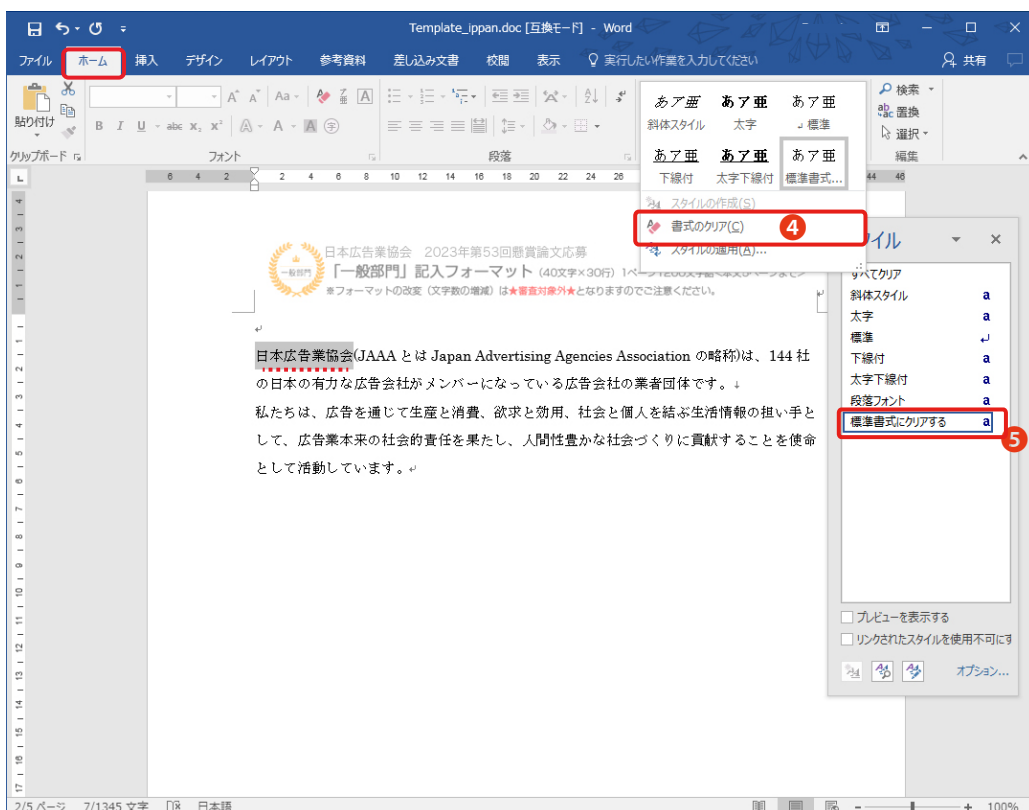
Template_ippan.doc [互換モード] - Word

ファイル　ホーム　挿入　デザイン　レイアウト　参考資料　差し込み文書　校閲　表示　実行したい作業を入力してください　共有

貼り付け　クリップボード　フォント　段落　検索　置換　選択　編集

あア亜 斜体スタイル　あア亜 太字　あア亜 標準
あア亜 下線付　あア亜 太字下線付　あア亜 標準書式...

スタイルの作成(S)
書式のクリア(C)
スタイルの適用(A)...

4

日本広告業協会　2023年第53回懸賞論文応募
「一般部門」記入フォーマット (40文字×30行) 1ページ1200文字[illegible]
一般部門
※フォーマットの改変（文字数の増減）は★審査対象外★となりますのでご注意ください。

日本広告業協会(JAAA とは Japan Advertising Agencies Association の略称)は、144 社の日本の有力な広告会社がメンバーになっている広告会社の業者団体です。
私たちは、広告を通じて生産と消費、欲求と効用、社会と個人を結ぶ生活情報の担い手として、広告業本来の社会的責任を果たし、人間性豊かな社会づくりに貢献することを使命として活動しています。

イル

すべてクリア
斜体スタイル a
太字 a
標準
下線付 a
太字下線付 a
段落フォント a
標準書式にクリアする a

5

プレビューを表示する
リンクされたスタイルを使用不可にす
オプション...

2/5 ページ　7/1345 文字　日本語　100%